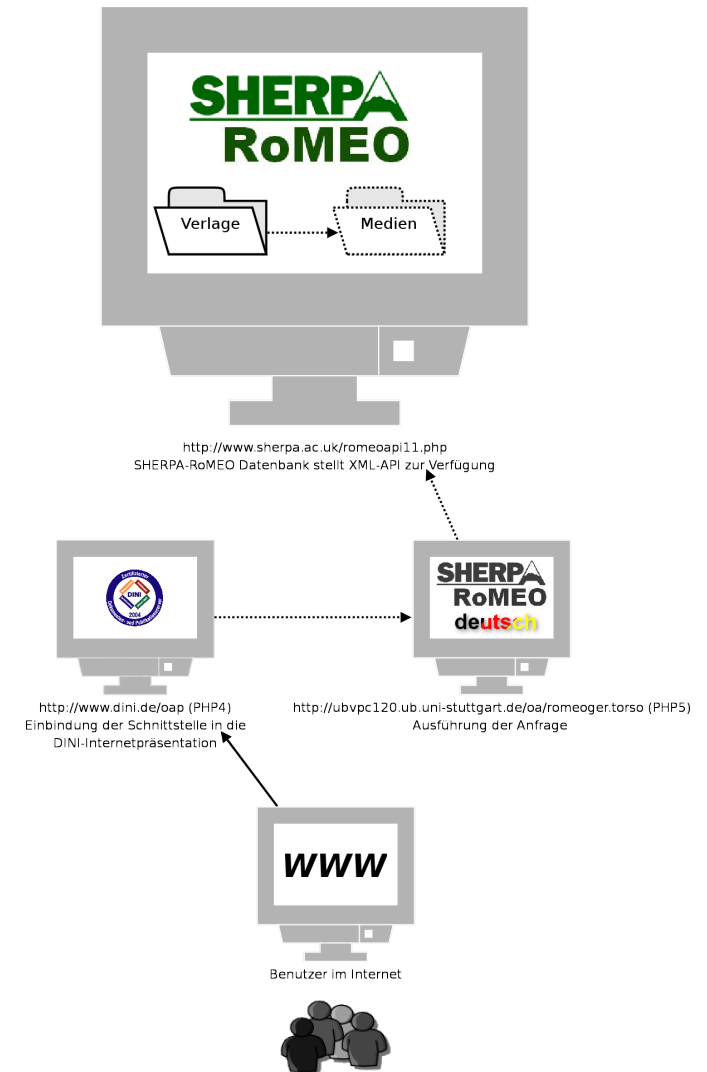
SHERPA
RoMEO

Verlage

Medien

http://www.sherpa.ac.uk/romeoapi11.php
SHERPA-RoMEO Datenbank stellt XML-API zur Verfügung

Zertifizierter
DINI
2004
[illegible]

SHERPA
RoMEO
deutsch

http://www.dini.de/oap (PHP4)
Einbindung der Schnittstelle in die DINI-Internetpräsentation

http://ubvpc120.ub.uni-stuttgart.de/oa/romeoger.torso (PHP5)
Ausführung der Anfrage

WWW

Benutzer im Internet